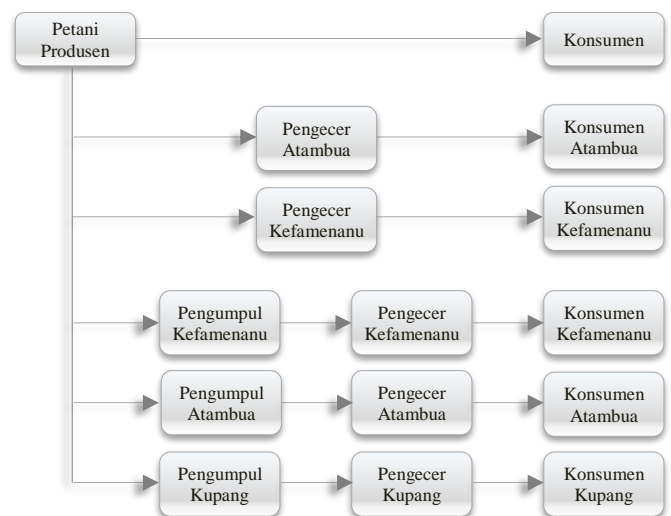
Petani Produsen

Konsumen

Pengecer Atambua

Konsumen Atambua

Pengecer Kefamenanu

Konsumen Kefamenanu

Pengumpul Kefamenanu

Pengecer Kefamenanu

Konsumen Kefamenanu

Pengumpul Atambua

Pengecer Atambua

Konsumen Atambua

Pengumpul Kupang

Pengecer Kupang

Konsumen Kupang